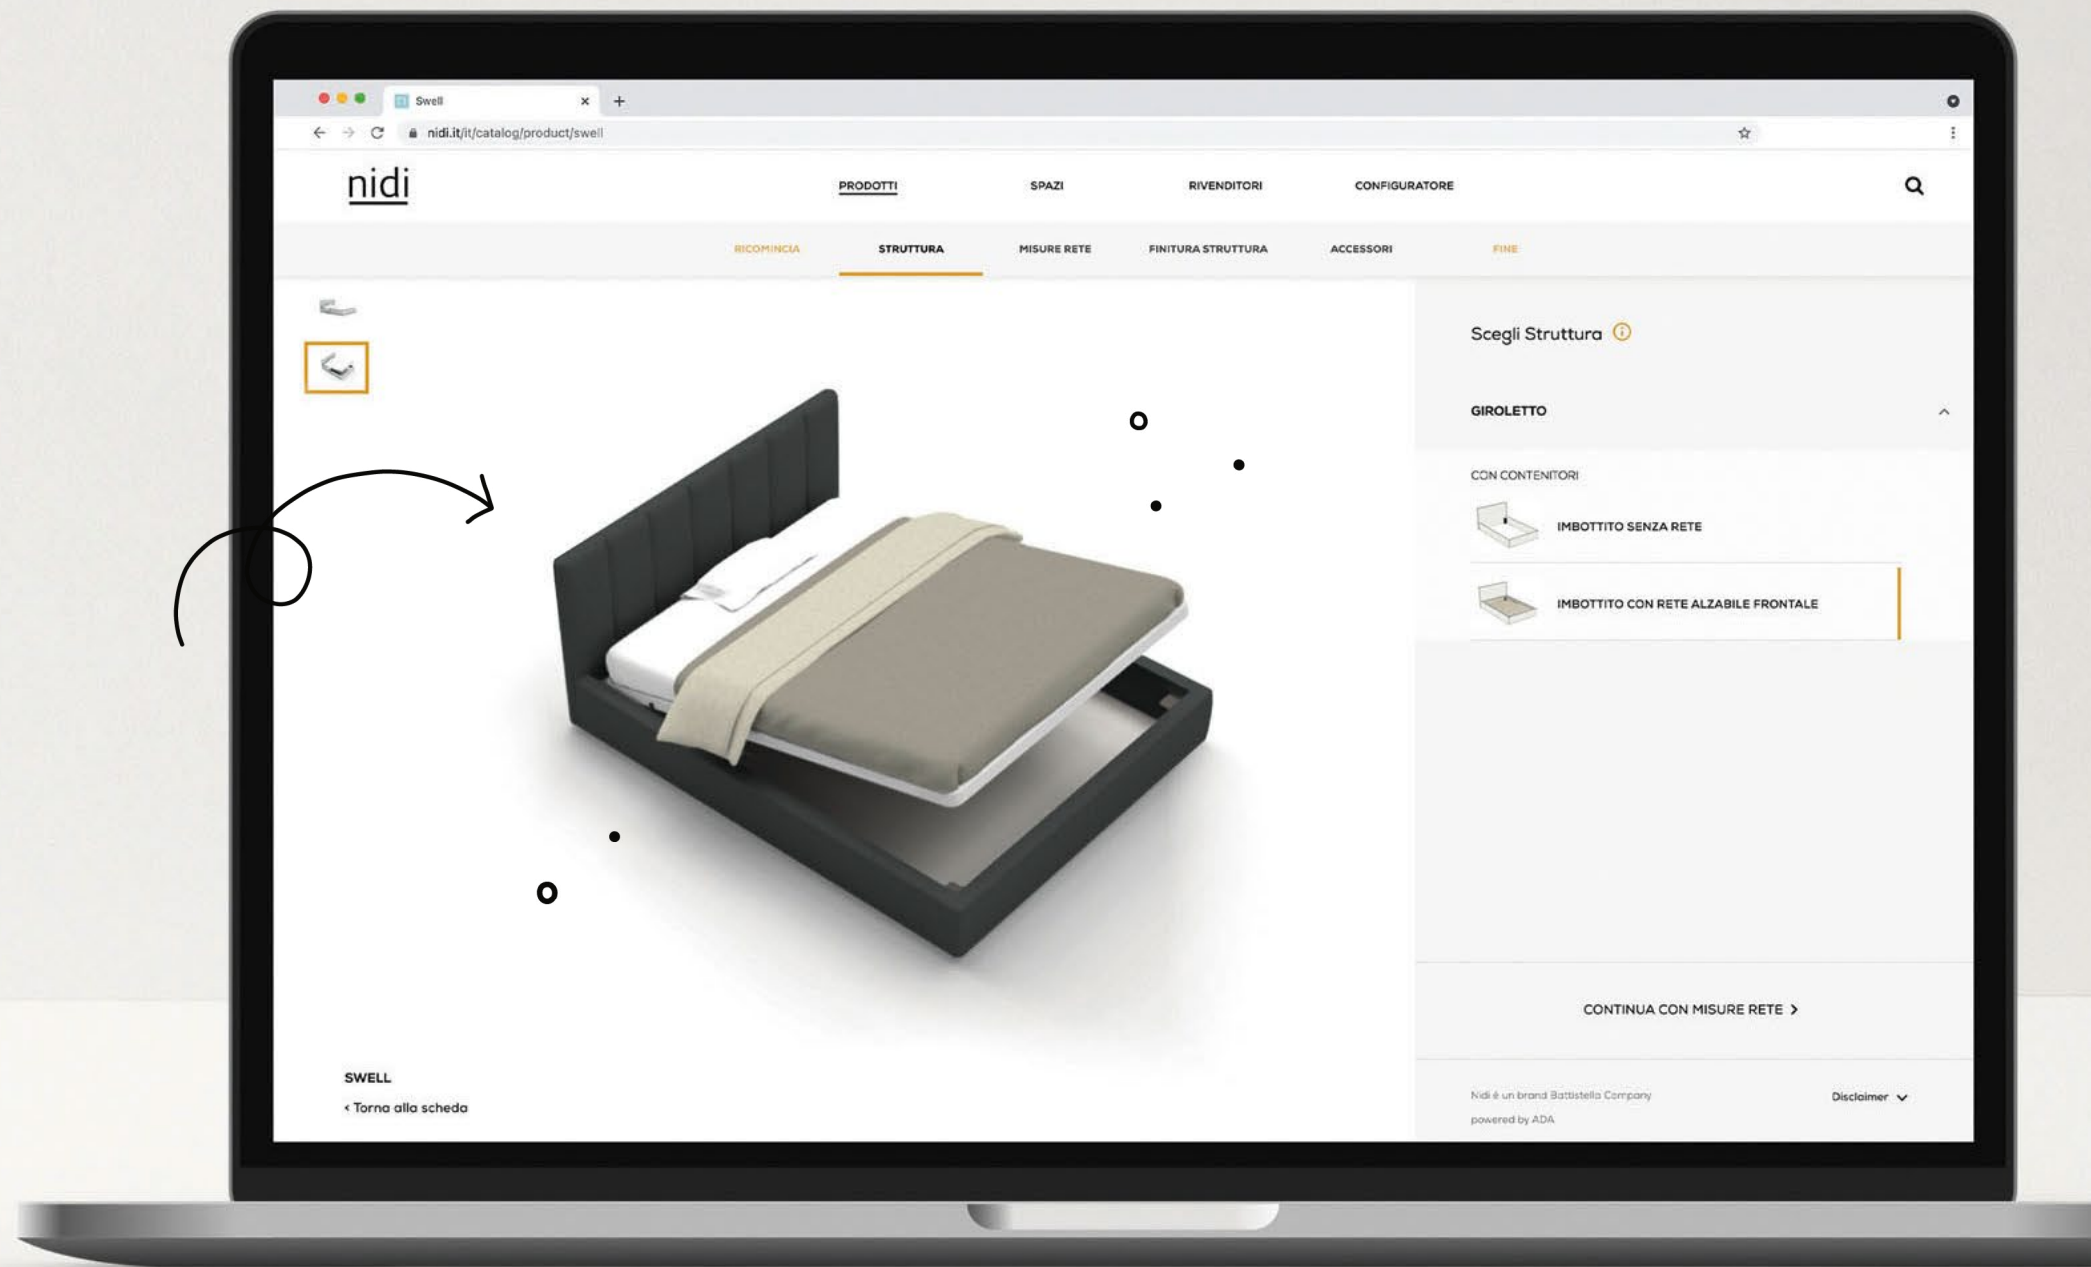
Swell

nidi.it/it/catalog/product/swell

nidi

PRODOTTI SPAZI RIVENDITORI CONFIGURATORE

RICOMINCIA STRUTTURA MISURE RETE FINITURA STRUTTURA ACCESSORI FINE

Scegli Struttura

GIROLETTO

CON CONTENITORI

IMBOTTITO SENZA RETE

IMBOTTITO CON RETE ALZABILE FRONTALE

CONTINUA CON MISURE RETE >

SWELL

‹ Torna alla scheda

Nidi è un brand Battistella Company
powered by ADA

Disclaimer